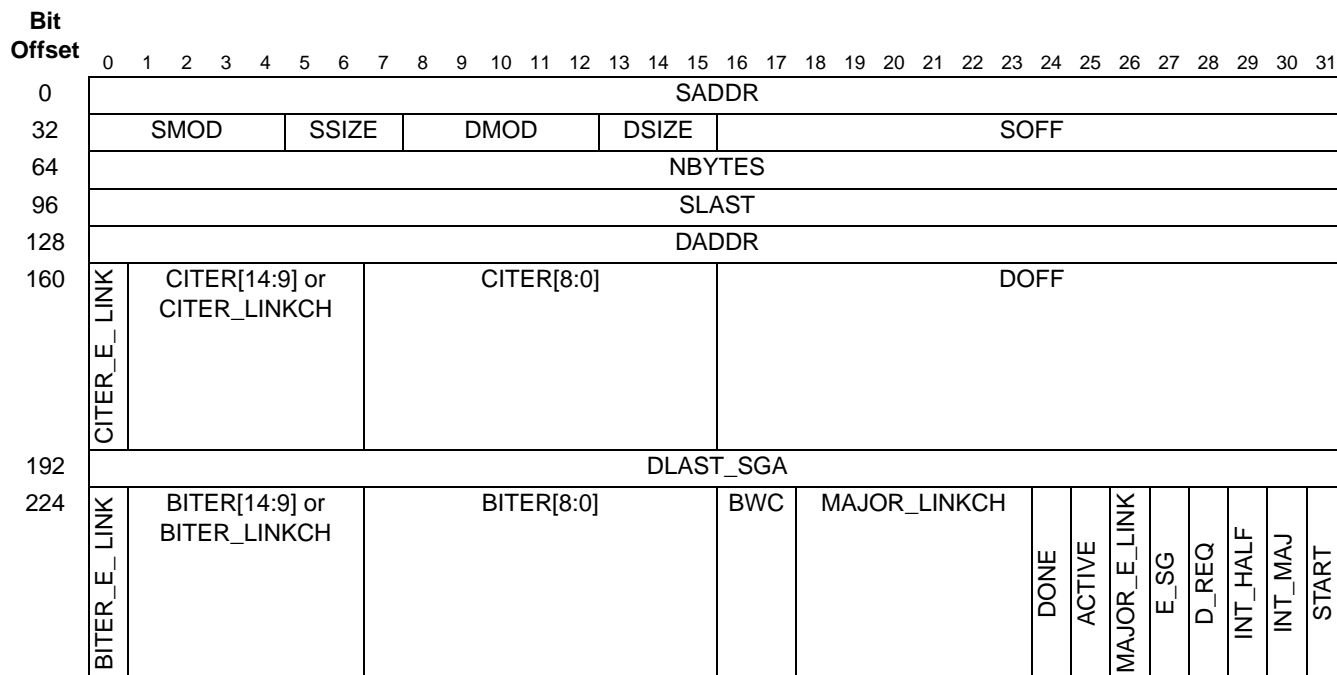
| Bit Offset | 0 | 1 | 2 | 3 | 4 | 5 | 6 | 7 | 8 | 9 | 10 | 11 | 12 | 13 | 14 | 15 | 16 | 17 | 18 | 19 | 20 | 21 | 22 | 23 | 24 | 25 | 26 | 27 | 28 | 29 | 30 | 31 |
|---|---|---|---|---|---|---|---|---|---|---|---|---|---|---|---|---|---|---|---|---|---|---|---|---|---|---|---|---|---|---|---|---|
| 0 | SADDR | | | | | | | | | | | | | | | | | | | | | | | | | | | | | | | |
| 32 | SMOD | | | | | SSIZE | | | DMOD | | | | | DSIZE | | | SOFF | | | | | | | | | | | | | | | |
| 64 | NBYTES | | | | | | | | | | | | | | | | | | | | | | | | | | | | | | | |
| 96 | SLAST | | | | | | | | | | | | | | | | | | | | | | | | | | | | | | | |
| 128 | DADDR | | | | | | | | | | | | | | | | | | | | | | | | | | | | | | | |
| 160 | CITER_E_LINK | CITER[14:9] or CITER_LINKCH | | | | | | CITER[8:0] | | | | | | | | | DOFF | | | | | | | | | | | | | | | |
| 192 | DLAST_SGA | | | | | | | | | | | | | | | | | | | | | | | | | | | | | | | |
| 224 | BITER_E_LINK | BITER[14:9] or BITER_LINKCH | | | | | | BITER[8:0] | | | | | | | | | BWC | | MAJOR_LINKCH | | | | | | DONE | ACTIVE | MAJOR_E_LINK | E_SG | D_REQ | INT_HALF | INT_MAJ | START |